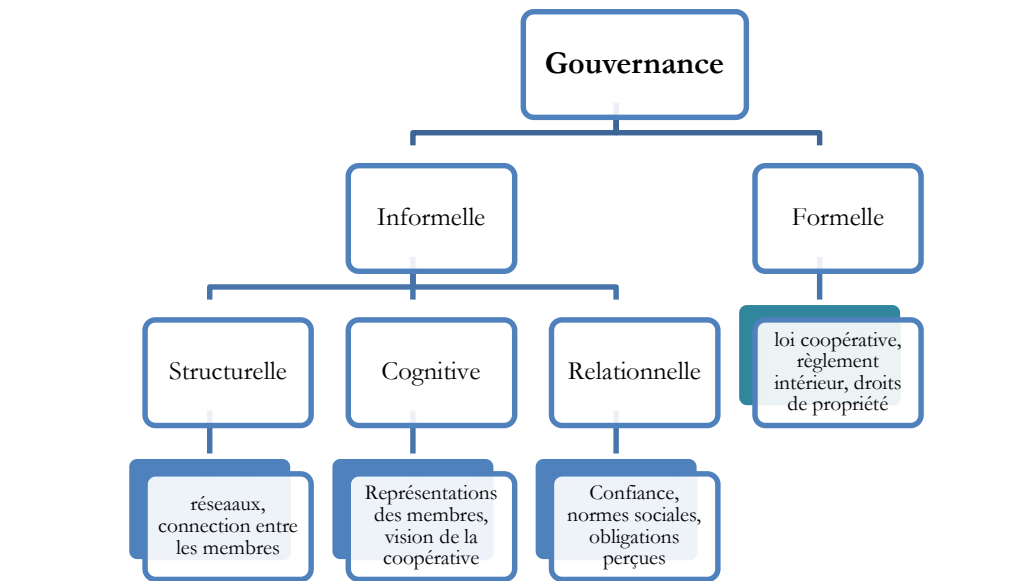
Gouvernance

Informelle

Formelle

Structurelle

Cognitive

Relationnelle

loi coopérative, règlement intérieur, droits de propriété

réseaaux, connection entre les membres

Représentations des membres, vision de la coopérative

Confiance, normes sociales, obligations perçues